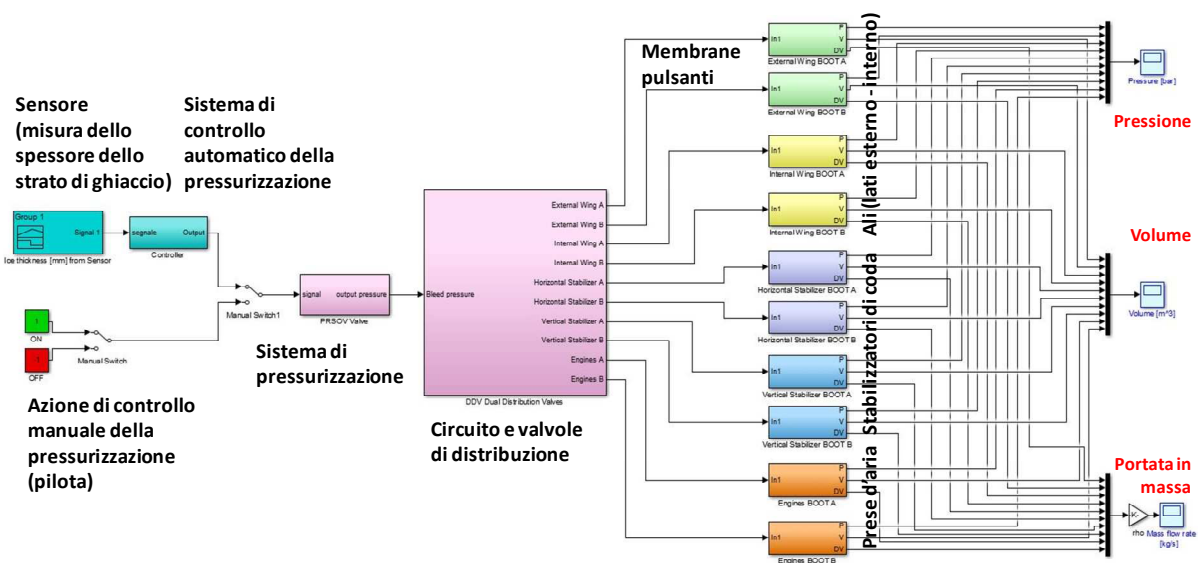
Sensore (misura dello spessore dello strato di ghiaccio)

Sistema di controllo automatico della pressurizzazione

Group 1
Signal 1
Ice thickness [mm] from Sensor

segnale
Output
Controller

1
ON

1
OFF

Manual Switch

Manual Switch1

signal
output pressure
PRSOV Valve

Sistema di pressurizzazione

Azione di controllo manuale della pressurizzazione (pilota)

Bleed pressure
External Wing A
External Wing B
Internal Wing A
Internal Wing B
Horizontal Stabilizer A
Horizontal Stabilizer B
Vertical Stabilizer A
Vertical Stabilizer B
Engines A
Engines B
DDV Dual Distribution Valves

Circuito e valvole di distribuzione

Membrane pulsanti

In1 P V DV
External Wing BOOT A
In1 P V DV
External Wing BOOT B
In1 P V DV
Internal Wing BOOT A
In1 P V DV
Internal Wing BOOT B
In1 P V DV
Horizontal Stabilizer BOOT A
In1 P V DV
Horizontal Stabilizer BOOT B
In1 P V DV
Vertical Stabilizer BOOT A
In1 P V DV
Vertical Stabilizer BOOT B
In1 P V DV
Engines BOOT A
In1 P V DV
Engines BOOT B

Ali (lati esterno - interno)

Stabilizzatori di coda

Prese d'aria

Pressure [bar]
Pressione

Volume
Volume [m^3]

Portata in massa
-K-
rho
Mass flow rate [kg/s]